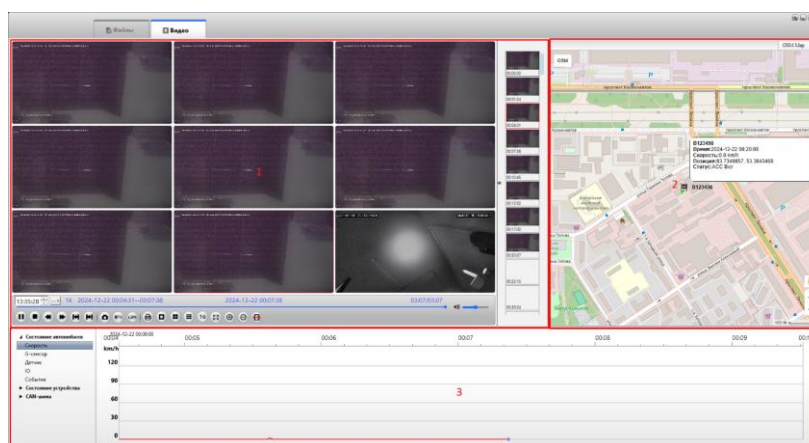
Файлы
Видео

1

13:35:28 2024-12-22 00:04:31~00:07:38 2024-12-22 00:07:38 03:07/03:07

OSM

B123456
Время:2024-12-22 00:20:00
Скорость:0.0 km/h
Позиция:83.7348957, 53.3843468
Статус:ACC Вкл

B123456

2

Состояние автомобиля
Скорость
G-сенсор
Датчик
IO
События
Состояние устройства
CAN-шина

2024-12-22 00:00:00
00:04
00:05
00:06
00:07
00:08
00:09

km/h
120
90
60
30
0

3